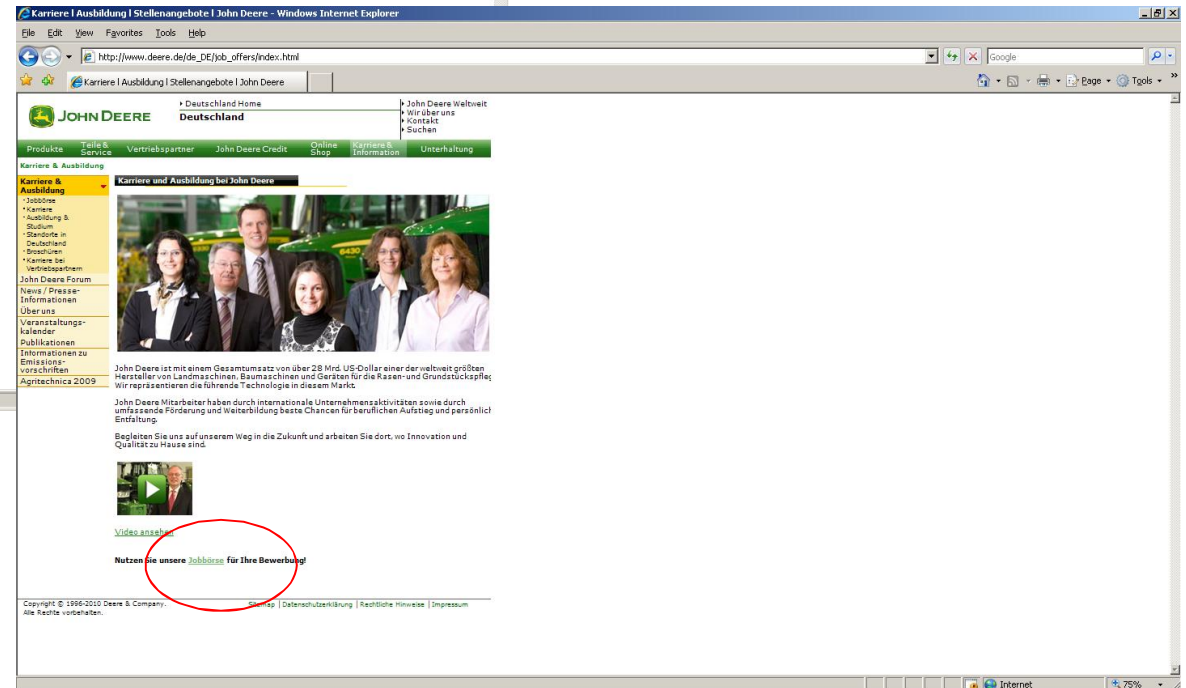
Karriere | Ausbildung | Stellenangebote | John Deere - Windows Internet Explorer

File Edit View Favorites Tools Help

http://www.deere.de/de_DE/job_offers/index.html

Google

Karriere | Ausbildung | Stellenangebote | John Deere

Page Tools

JOHN DEERE

Deutschland Home
Deutschland

John Deere Weltweit
Wir über uns
Kontakt
Suchen

Produkte | Teile & Service | Vertriebspartner | John Deere Credit | Online Shop | Karriere & Information | Unterhaltung

Karriere & Ausbildung

Karriere & Ausbildung
Jobbörse
Karriere
Ausbildung & Studium
Standorte in Deutschland
Broschüren
Karriere bei Vertriebspartnern
John Deere Forum
News / Presse-Informationen
Über uns
Veranstaltungskalender
Publikationen
Informationen zu Emissionsvorschriften
Agritechnica 2009

Karriere und Ausbildung bei John Deere

John Deere ist mit einem Gesamtumsatz von über 28 Mrd. US-Dollar einer der weltweit größten Hersteller von Landmaschinen, Baumaschinen und Geräten für die Rasen- und Grundstückspfleg Wir repräsentieren die führende Technologie in diesem Markt.

John Deere Mitarbeiter haben durch internationale Unternehmensaktivitäten sowie durch umfassende Förderung und Weiterbildung beste Chancen für beruflichen Aufstieg und persönlich Entfaltung.

Begleiten Sie uns auf unserem Weg in die Zukunft und arbeiten Sie dort, wo Innovation und Qualität zu Hause sind.

Video ansehen

Nutzen Sie unsere Jobbörse für Ihre Bewerbung!

Copyright © 1996-2010 Deere & Company.
Alle Rechte vorbehalten.

Sitemap | Datenschutzerklärung | Rechtliche Hinweise | Impressum

Internet

75%